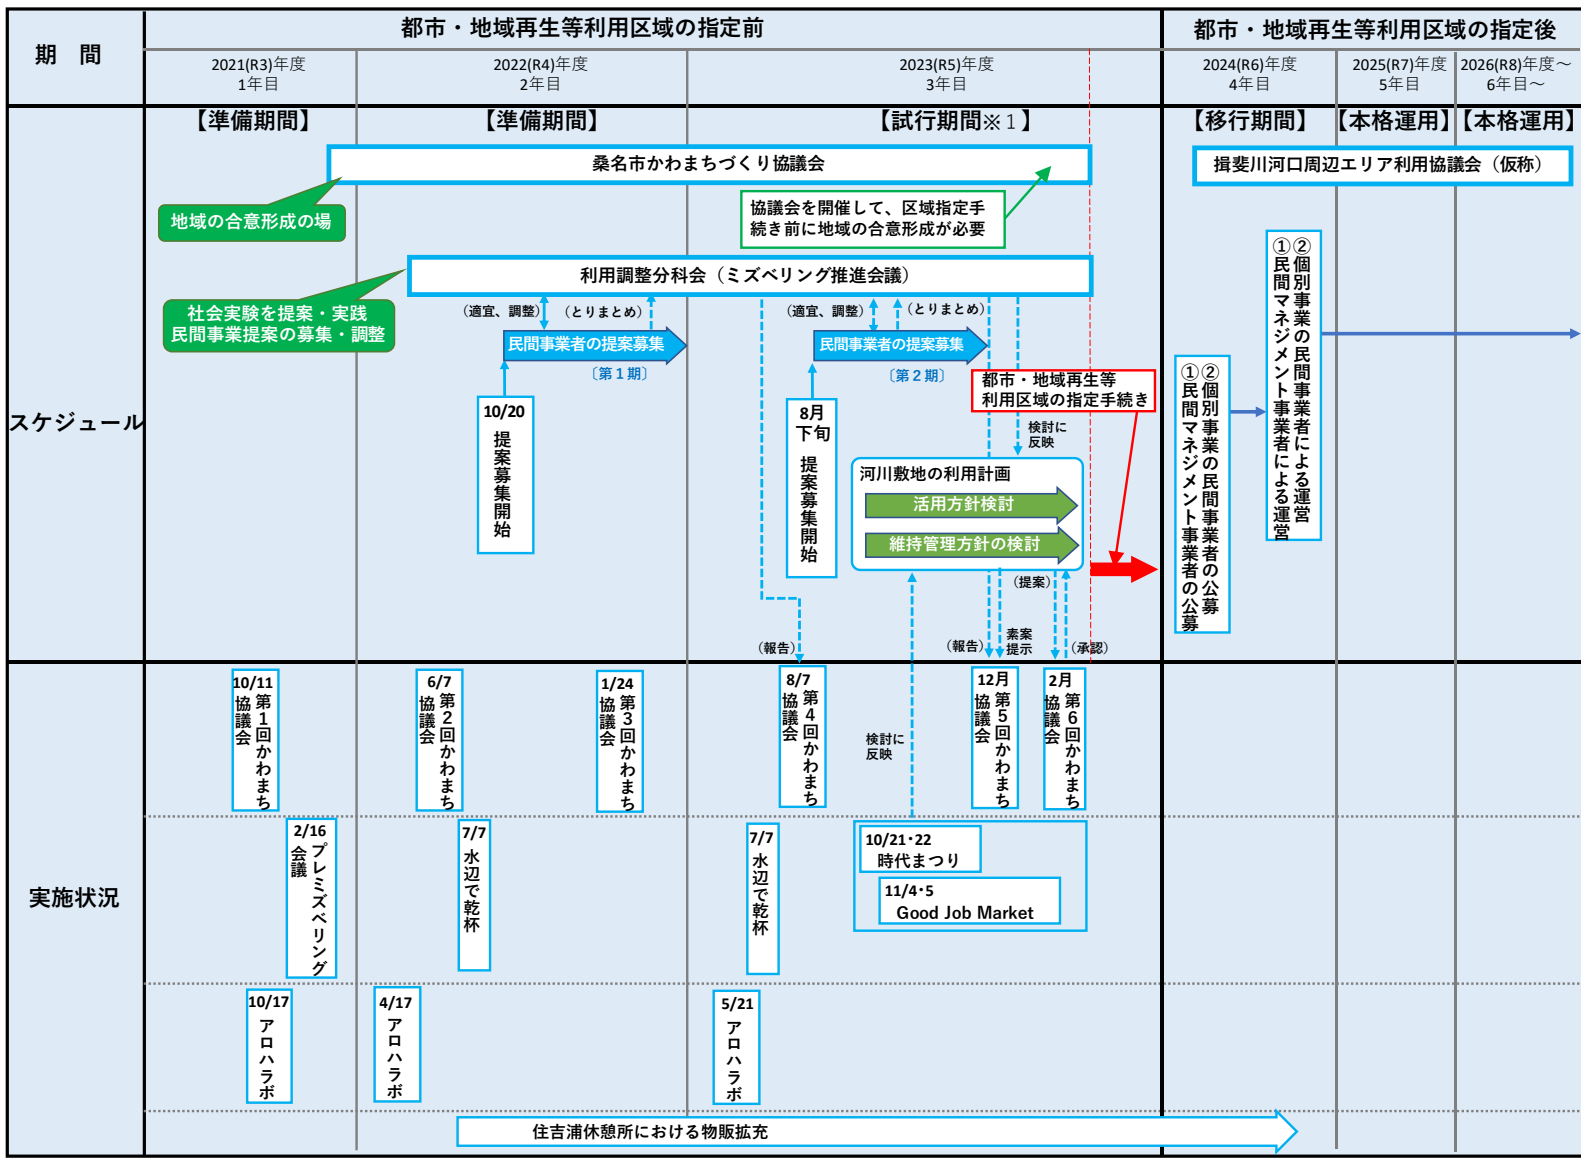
| 期 間 | 都市・地域再生等利用区域の指定前 | | | 都市・地域再生等利用区域の指定後 | | |
|---|---|---|---|---|---|---|
| | 2021(R3)年度 1年目 | 2022(R4)年度 2年目 | 2023(R5)年度 3年目 | 2024(R6)年度 4年目 | 2025(R7)年度 5年目 | 2026(R8)年度～ 6年目～ |
| スケジュール | 【準備期間】 | 【準備期間】 | 【試行期間※1】 | 【移行期間】 | 【本格運用】 | 【本格運用】 |

桑名市かわまちづくり協議会

揖斐川河口周辺エリア利用協議会（仮称）

地域の合意形成の場

協議会を開催して、区域指定手続き前に地域の合意形成が必要

利用調整分科会（ミズベリング推進会議）

社会実験を提案・実践
民間事業提案の募集・調整

（適宜、調整） （とりまとめ）

民間事業者の提案募集

〔第１期〕

10/20 提案募集開始

（適宜、調整） （とりまとめ）

民間事業者の提案募集

〔第２期〕

8月下旬 提案募集開始

都市・地域再生等利用区域の指定手続き

検討に反映

河川敷地の利用計画

活用方針検討

維持管理方針の検討

（提案）

（報告） （報告） 素案提示 （承認）

①②個別事業の民間事業者の公募
民間マネジメント事業者の公募

①②個別事業の民間事業者による運営
民間マネジメント事業者による運営

実施状況

10/11 第1回かわまち協議会

6/7 第2回かわまち協議会

1/24 第3回かわまち協議会

8/7 第4回かわまち協議会

検討に反映

12月 第5回かわまち協議会

2月 第6回かわまち協議会

2/16 プレミズベリング会議

7/7 水辺で乾杯

7/7 水辺で乾杯

10/21･22 時代まつり

11/4･5 Good Job Market

10/17 アロハラボ

4/17 アロハラボ

5/21 アロハラボ

住吉浦休憩所における物販拡充